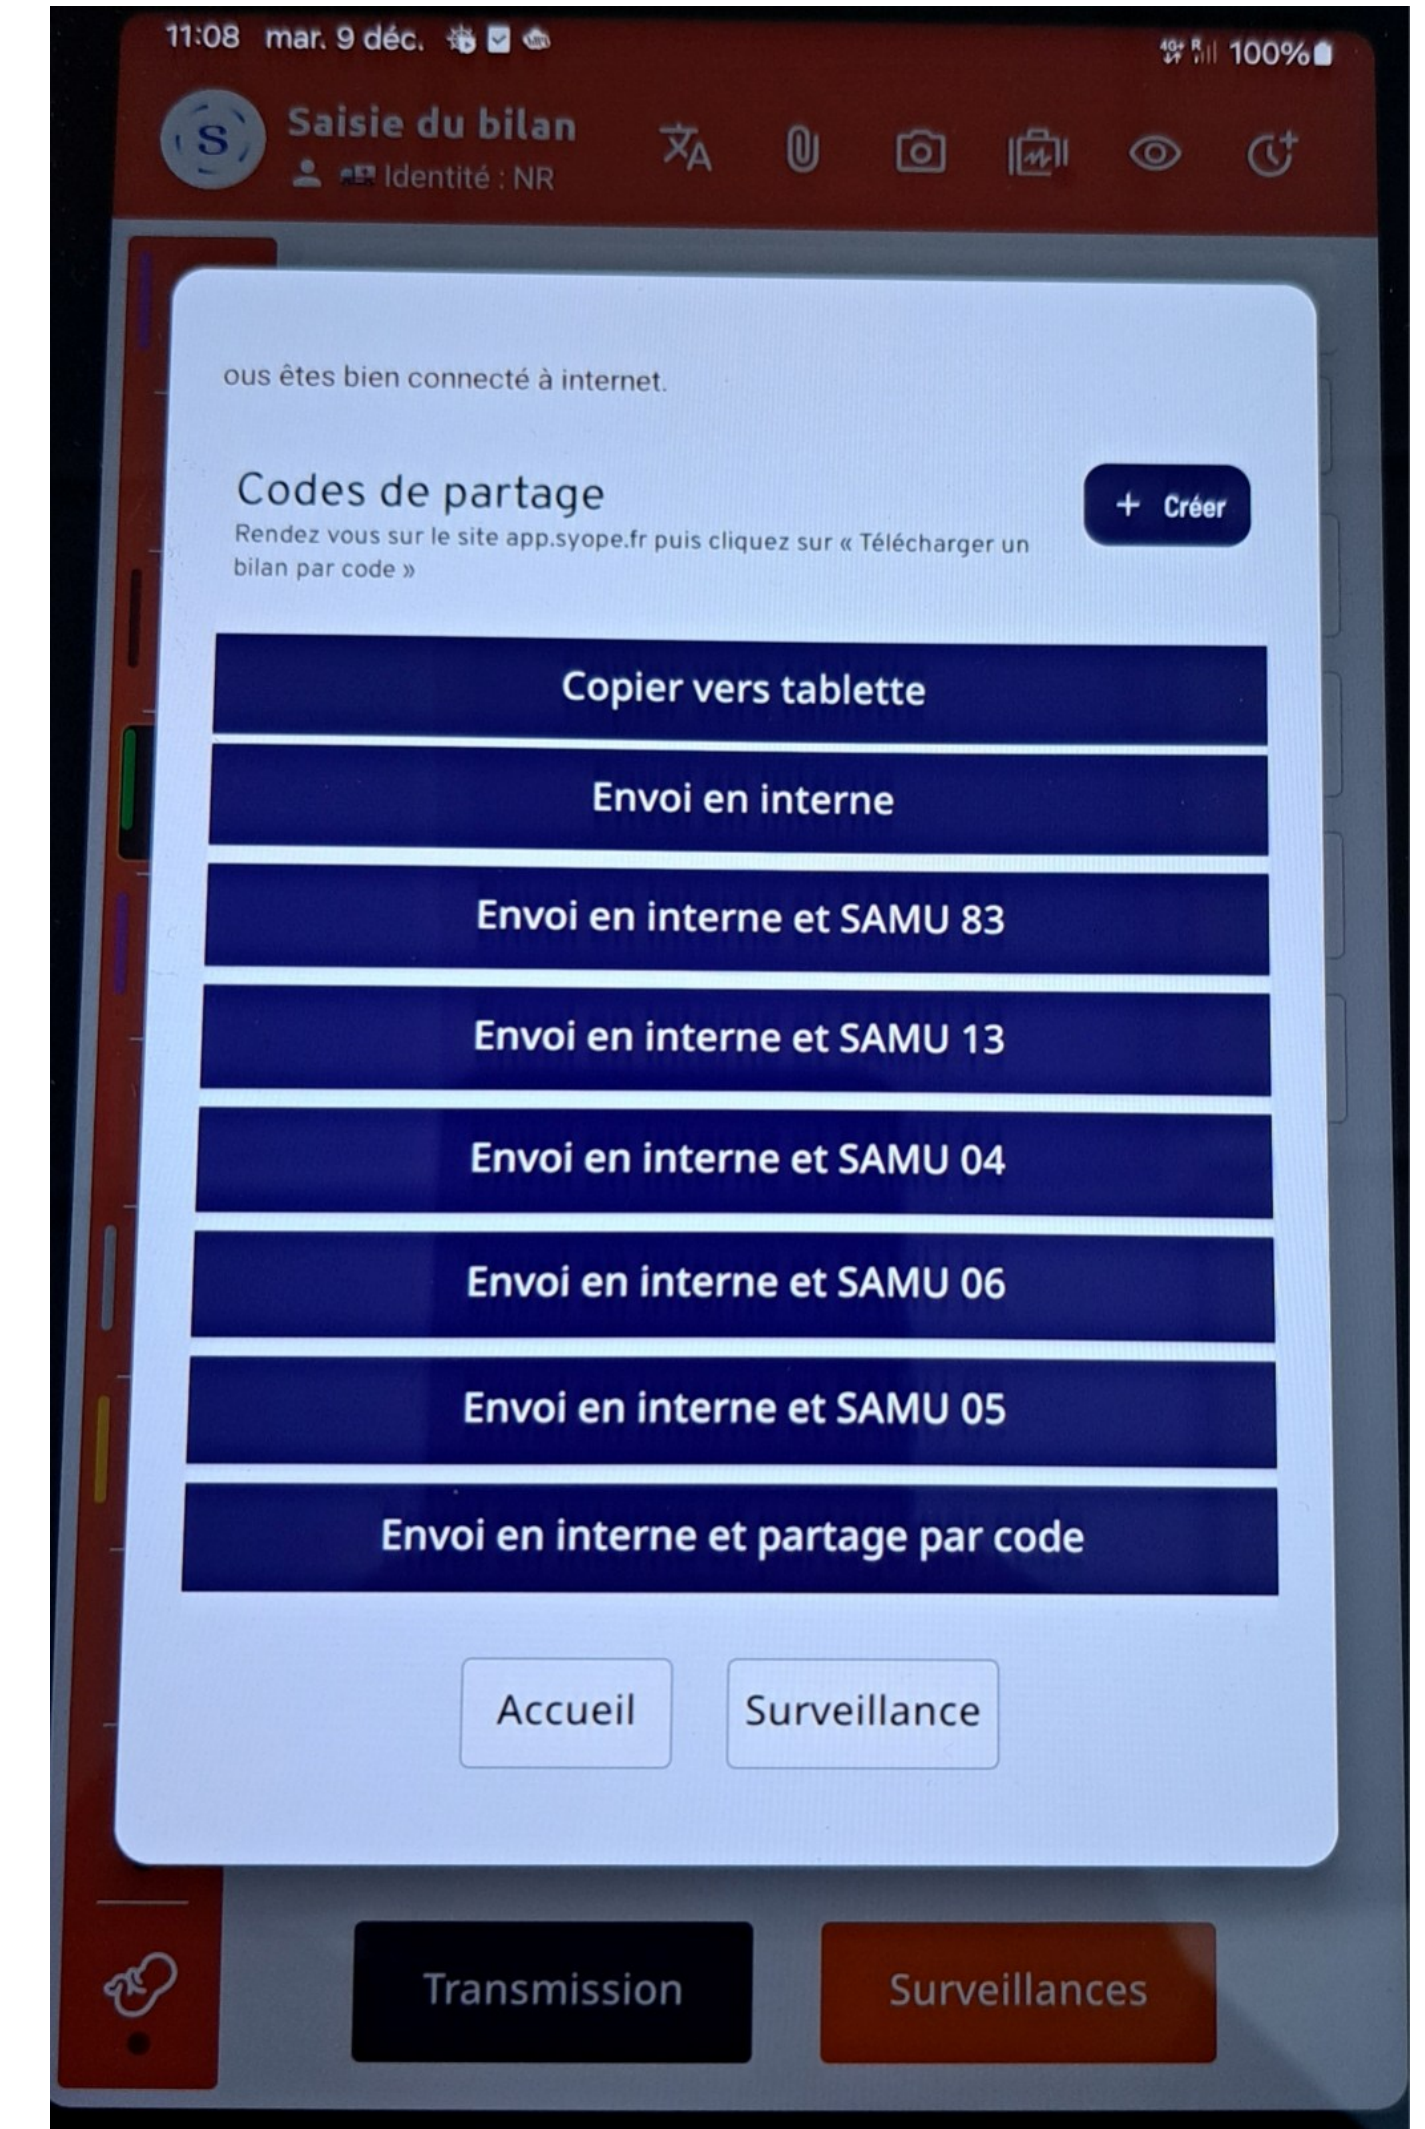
11:08 mar. 9 déc.

100%

S

Saisie du bilan

Identité : NR

ous êtes bien connecté à internet.

Codes de partage

Rendez vous sur le site app.syope.fr puis cliquez sur « Télécharger un bilan par code »

+ Créer

Copier vers tablette

Envoi en interne

Envoi en interne et SAMU 83

Envoi en interne et SAMU 13

Envoi en interne et SAMU 04

Envoi en interne et SAMU 06

Envoi en interne et SAMU 05

Envoi en interne et partage par code

Accueil

Surveillance

Transmission

Surveillances